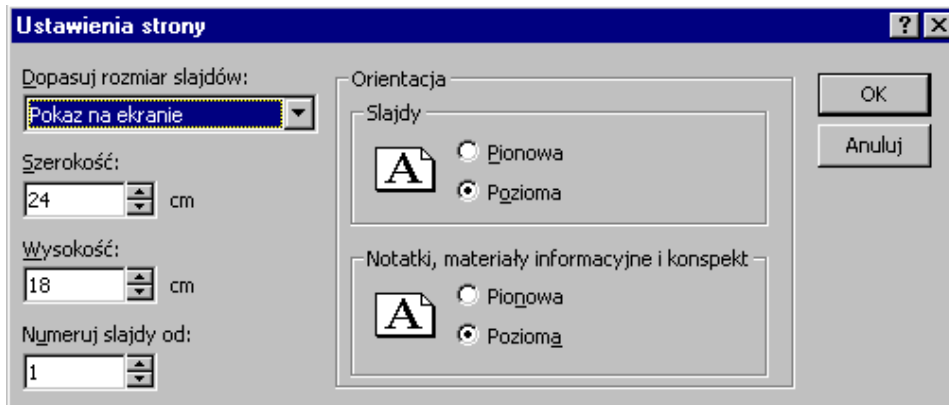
Ustawienia strony

?

X

Dopasuj rozmiar slajdów:

Pokaz na ekranie

Szerokość:

24

cm

Wysokość:

18

cm

Numeruj slajdy od:

1

Orientacja

Slajdy

A

Pionowa

Pozioma

Notatki, materiały informacyjne i konspekt

A

Pionowa

Pozioma

OK

Anuluj